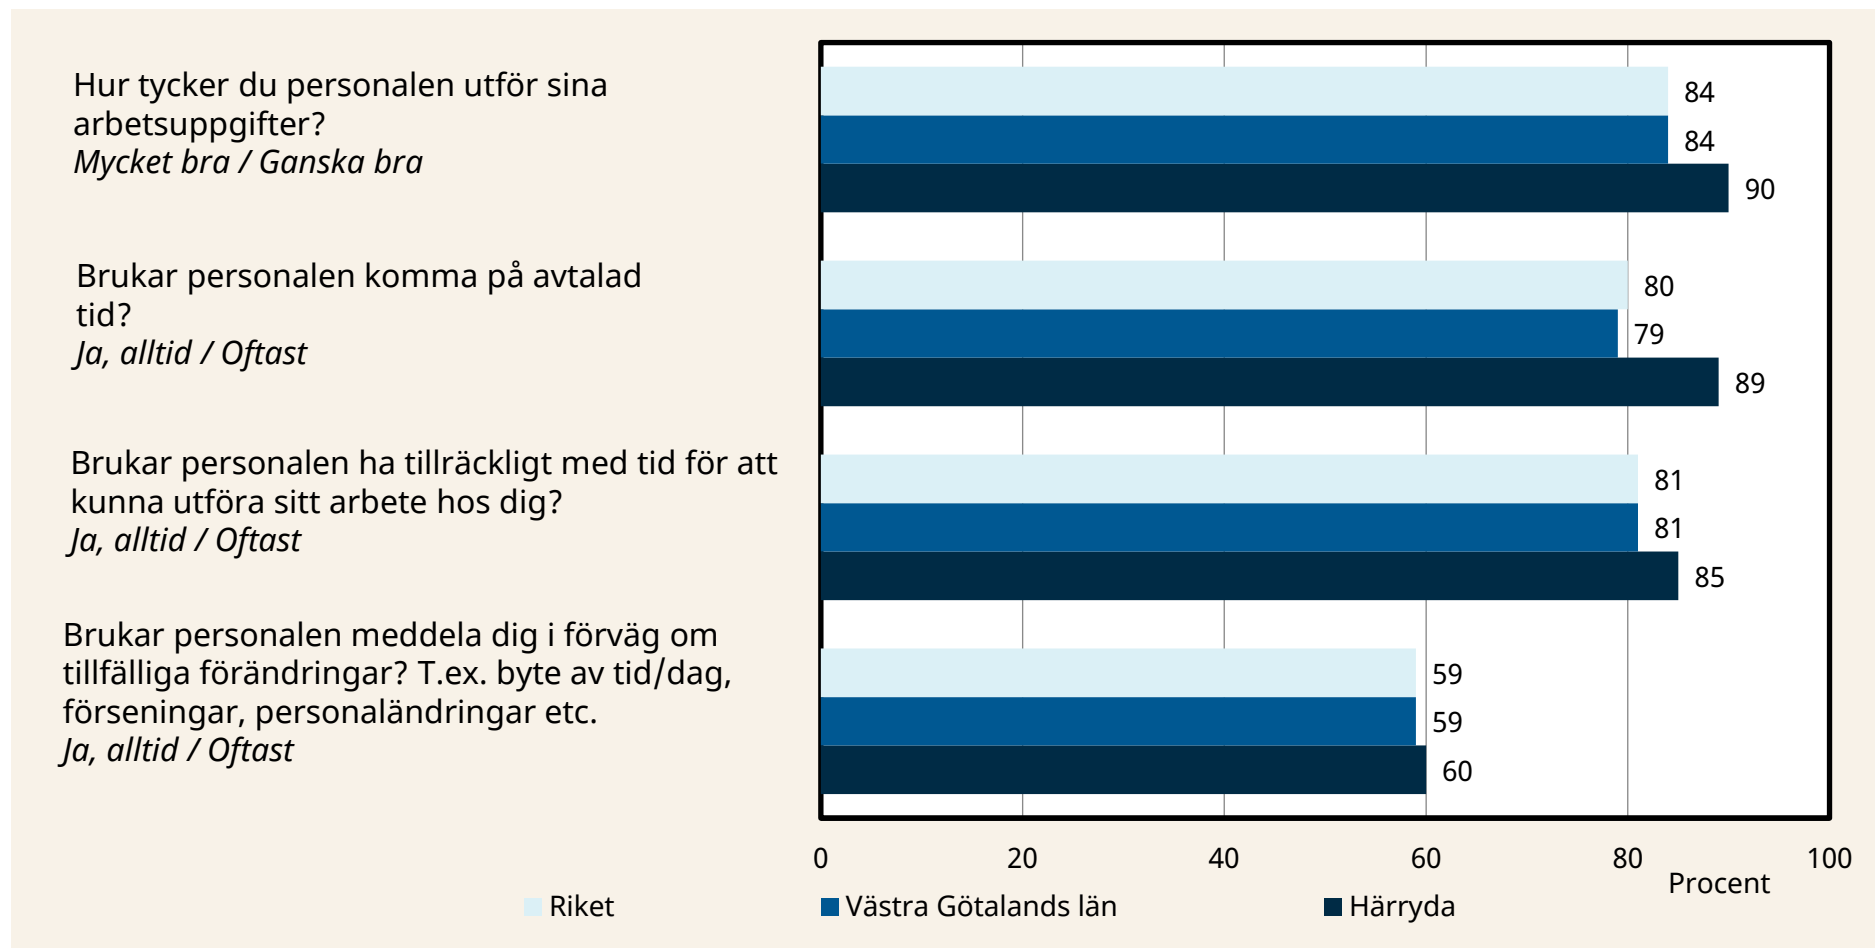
Hur tycker du personalen utför sina arbetsuppgifter?
*Mycket bra / Ganska bra*

Brukar personalen komma på avtalad tid?
*Ja, alltid / Oftast*

Brukar personalen ha tillräckligt med tid för att kunna utföra sitt arbete hos dig?
*Ja, alltid / Oftast*

Brukar personalen meddela dig i förväg om tillfälliga förändringar? T.ex. byte av tid/dag, förseningar, personaländringar etc.
*Ja, alltid / Oftast*

84
84
90
80
79
89
81
81
85
59
59
60

0 20 40 60 80 100
Procent

Riket
Västra Götalands län
Härryda